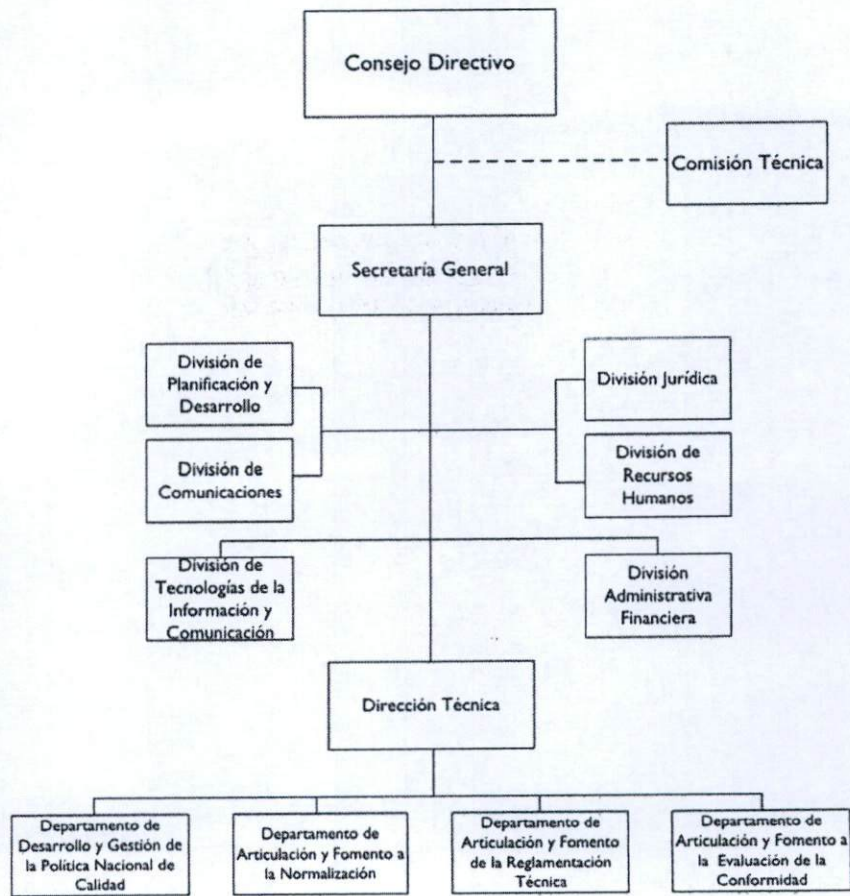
Consejo Directivo

Comisión Técnica

Secretaria General

División de Planificación y Desarrollo

División Jurídica

División de Comunicaciones

División de Recursos Humanos

División de Tecnologías de la Información y Comunicación

División Administrativa Financiera

Dirección Técnica

Departamento de Desarrollo y Gestión de la Política Nacional de Calidad

Departamento de Articulación y Fomento a la Normalización

Departamento de Articulación y Fomento de la Reglamentación Técnica

Departamento de Articulación y Fomento a la Evaluación de la Conformidad